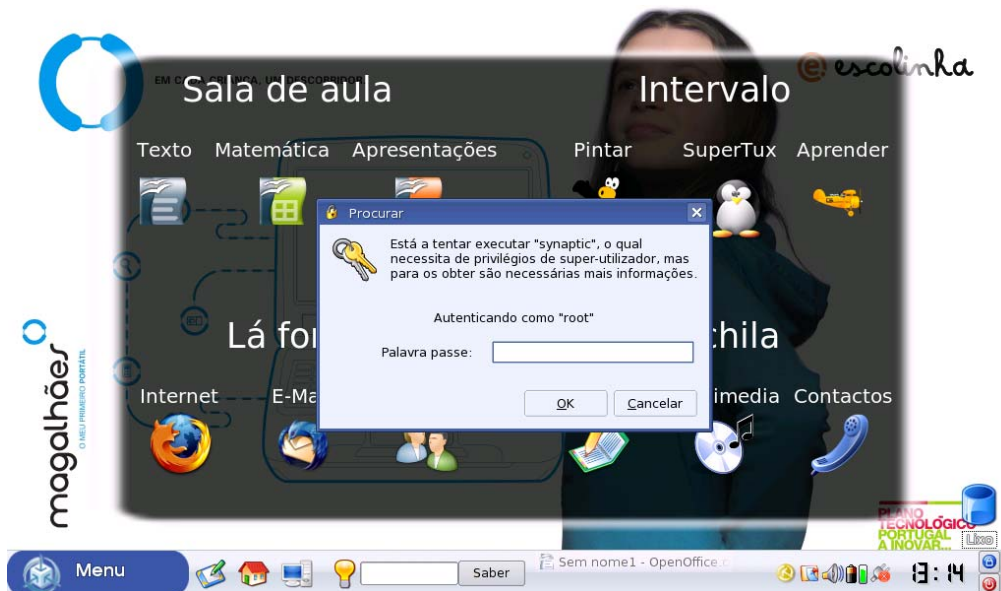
EM CADA CRIANÇA, UM DESCOBRIDOR

Sala de aula

Intervalo

escolinha

Texto Matemática Apresentações

Pintar SuperTux Aprender

Procurar

Está a tentar executar "synaptic", o qual necessita de privilégios de super-utilizador, mas para os obter são necessárias mais informações.

Autenticando como "root"

Palavra passe:

OK Cancelar

Lá fo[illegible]

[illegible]chila

Internet E-Ma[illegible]

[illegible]imedia Contactos

magalhães

O MEU PRIMEIRO PORTÁTIL

PLANO TECNOLÓGICO PORTUGAL A INOVAR...

Lixo

Menu

Saber

Sem nome1 - OpenOffice.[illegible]

13:14